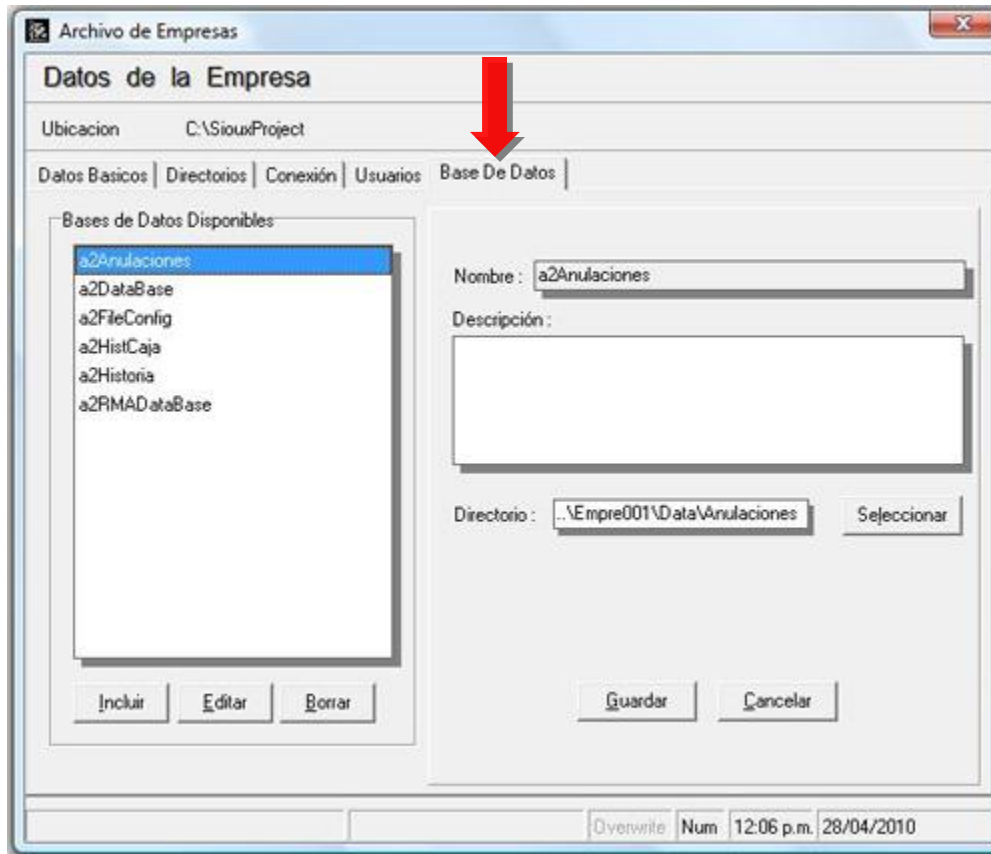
Archivo de Empresas

Datos de la Empresa

Ubicacion C:\SiouxProject

Datos Basicos | Directorios | Conexión | Usuarios | Base De Datos

Bases de Datos Disponibles

a2Anulaciones
a2DataBase
a2FileConfig
a2HistCaja
a2Historia
a2RMADataBase

Incluir Editar Borrar

Nombre : a2Anulaciones

Descripción :

Directorio : ..\Empre001\Data\Anulaciones Seleccionar

Guardar Cancelar

Overwrite Num 12:06 p.m. 28/04/2010